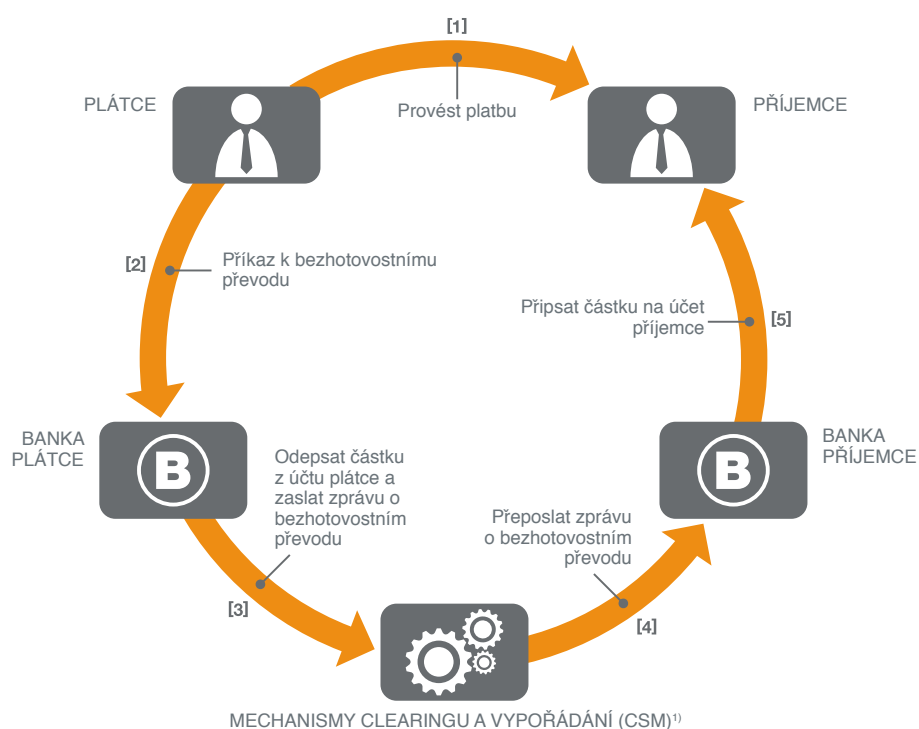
[1]

Provést platbu

PLÁTCE

PŘÍJEMCE

[2]

Příkaz k bezhotovostnímu převodu

Připsat částku na účet příjemce

[5]

BANKA PLÁTCE

B

Odepsat částku z účtu plátce a zaslat zprávu o bezhotovostním převodu

B

BANKA PŘÍJEMCE

Přeposlat zprávu o bezhotovostním převodu

[3]

[4]

MECHANISMY CLEARINGU A VYPOŘÁDÁNÍ (CSM)$^{1)}$